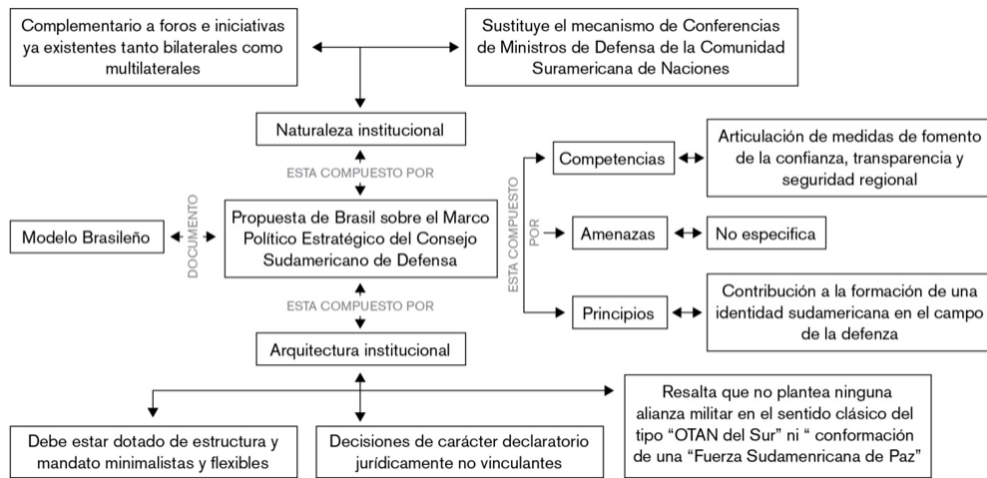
Complementario a foros e iniciativas ya existentes tanto bilaterales como multilaterales

Sustituye el mecanismo de Conferencias de Ministros de Defensa de la Comunidad Suramericana de Naciones

Naturaleza institucional

ESTA COMPUESTO POR

Modelo Brasileño

DOCUMENTO

Propuesta de Brasil sobre el Marco Político Estratégico del Consejo Sudamericano de Defensa

ESTA COMPUESTO POR

Arquitectura institucional

ESTA COMPUESTO POR

Competencias

Articulación de medidas de fomento de la confianza, transparencia y seguridad regional

Amenazas

No especifica

Principios

Contribución a la formación de una identidad sudamericana en el campo de la defenza

Debe estar dotado de estructura y mandato minimalistas y flexibles

Decisiones de carácter declaratorio jurídicamente no vinculantes

Resalta que no plantea ninguna alianza militar en el sentido clásico del tipo "OTAN del Sur" ni " conformación de una "Fuerza Sudamenricana de Paz"